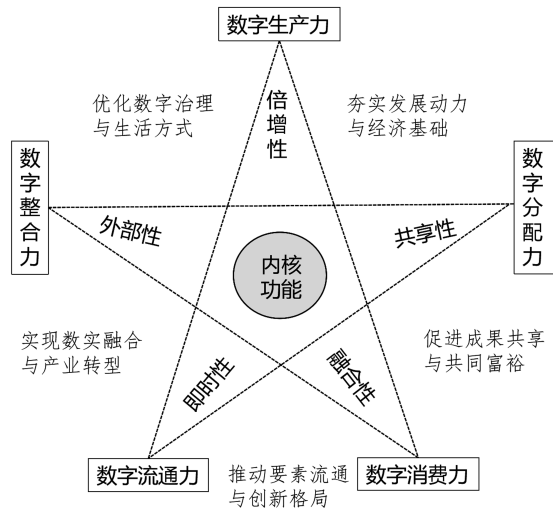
数字生产力

优化数字治理与生活方式

倍增性

夯实发展动力与经济基础

数字整合力

外部性

内核功能

共享性

数字分配力

实现数实融合与产业转型

即时性

融合性

促进成果共享与共同富裕

数字流通力

推动要素流通与创新格局

数字消费力